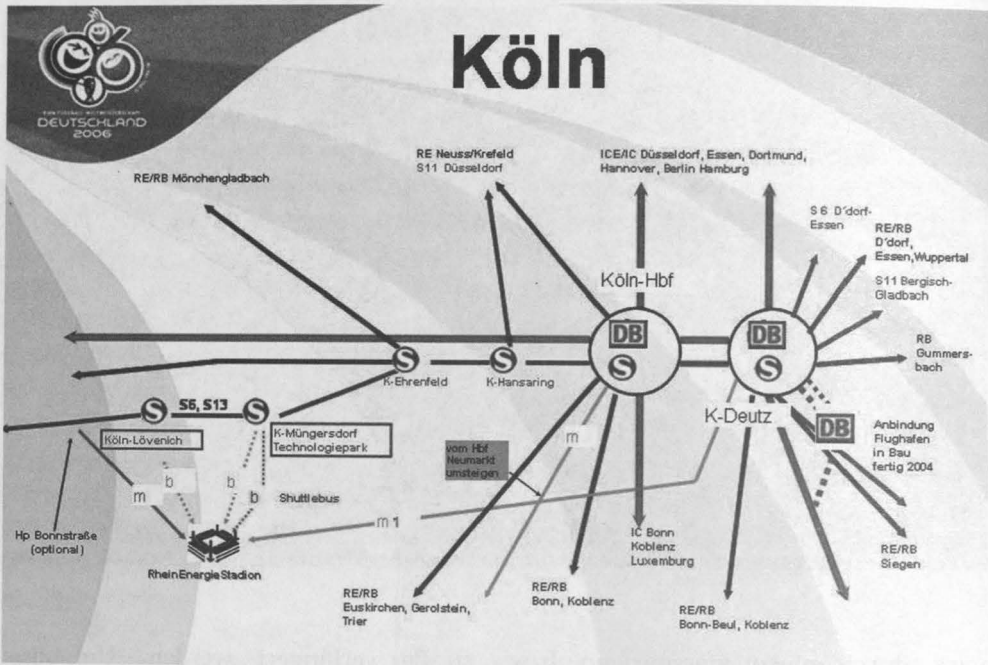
DEUTSCHLAND 2006

Köln

RE/RB Mönchengladbach

RE Neuss/Krefeld
S11 Düsseldorf

ICE/IC Düsseldorf, Essen, Dortmund, Hannover, Berlin Hamburg

S 6 D'dorf-Essen

RE/RB D'dorf, Essen, Wuppertal

S11 Bergisch-Gladbach

RB Gummersbach

Köln-Hbf

DB

S

DB

S

K-Deutz

DB

Anbindung Flughafen in Bau fertig 2004

S

K-Ehrenfeld

S

K-Hansaring

S

S6, S13

S

Köln-Lövenich

K-Müngersdorf Technologiepark

m

vom Hbf Neumarkt umsteigen

b

b

b

m

Shuttlebus

m 1

Hp Bonnstraße (optional)

RheinEnergieStadion

IC Bonn Koblenz Luxemburg

RE/RB Siegen

RE/RB Euskirchen, Gerolstein, Trier

RE/RB Bonn, Koblenz

RE/RB Bonn-Beul, Koblenz